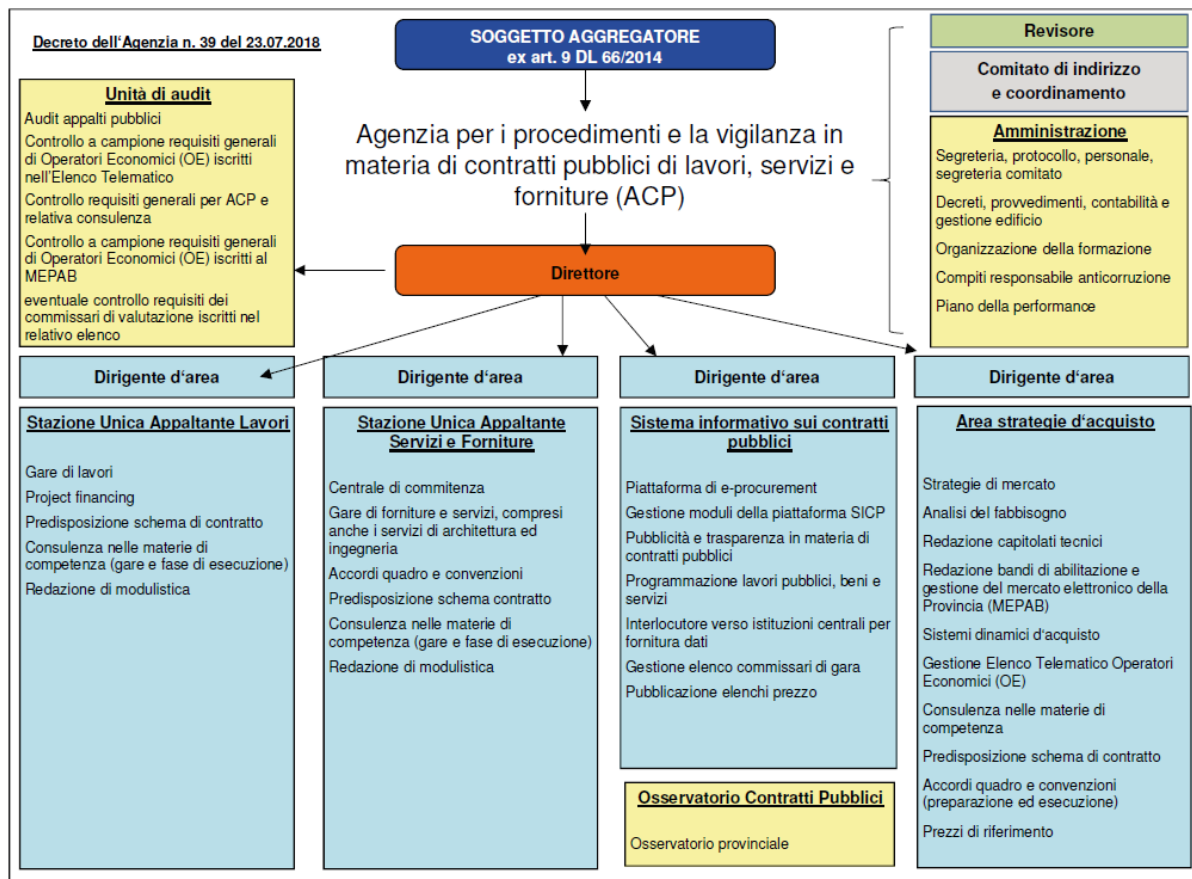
Decreto dell'Agenzia n. 39 del 23.07.2018

SOGGETTO AGGREGATORE
ex art. 9 DL 66/2014

Revisore

Comitato di indirizzo e coordinamento

Unità di audit
Audit appalti pubblici
Controllo a campione requisiti generali di Operatori Economici (OE) iscritti nell'Elenco Telematico
Controllo requisiti generali per ACP e relativa consulenza
Controllo a campione requisiti generali di Operatori Economici (OE) iscritti al MEPAB
eventuale controllo requisiti dei commissari di valutazione iscritti nel relativo elenco

Agenzia per i procedimenti e la vigilanza in materia di contratti pubblici di lavori, servizi e forniture (ACP)

Amministrazione
Segreteria, protocollo, personale, segreteria comitato
Decreti, provvedimenti, contabilità e gestione edificio
Organizzazione della formazione
Compiti responsabile anticorruzione
Piano della performance

Direttore

Dirigente d'area

Dirigente d'area

Dirigente d'area

Dirigente d'area

Stazione Unica Appaltante Lavori
Gare di lavori
Project financing
Predisposizione schema di contratto
Consulenza nelle materie di competenza (gare e fase di esecuzione)
Redazione di modulistica

Stazione Unica Appaltante Servizi e Forniture
Centrale di commitenza
Gare di forniture e servizi, compresi anche i servizi di architettura ed ingegneria
Accordi quadro e convenzioni
Predisposizione schema contratto
Consulenza nelle materie di competenza (gare e fase di esecuzione)
Redazione di modulistica

Sistema informativo sui contratti pubblici
Piattaforma di e-procurement
Gestione moduli della piattaforma SICP
Pubblicità e trasparenza in materia di contratti pubblici
Programmazione lavori pubblici, beni e servizi
Interlocutore verso istituzioni centrali per fornitura dati
Gestione elenco commissari di gara
Pubblicazione elenchi prezzo

Osservatorio Contratti Pubblici
Osservatorio provinciale

Area strategie d'acquisto
Strategie di mercato
Analisi del fabbisogno
Redazione capitolati tecnici
Redazione bandi di abilitazione e gestione del mercato elettronico della Provincia (MEPAB)
Sistemi dinamici d'acquisto
Gestione Elenco Telematico Operatori Economici (OE)
Consulenza nelle materie di competenza
Predisposizione schema di contratto
Accordi quadro e convenzioni (preparazione ed esecuzione)
Prezzi di riferimento